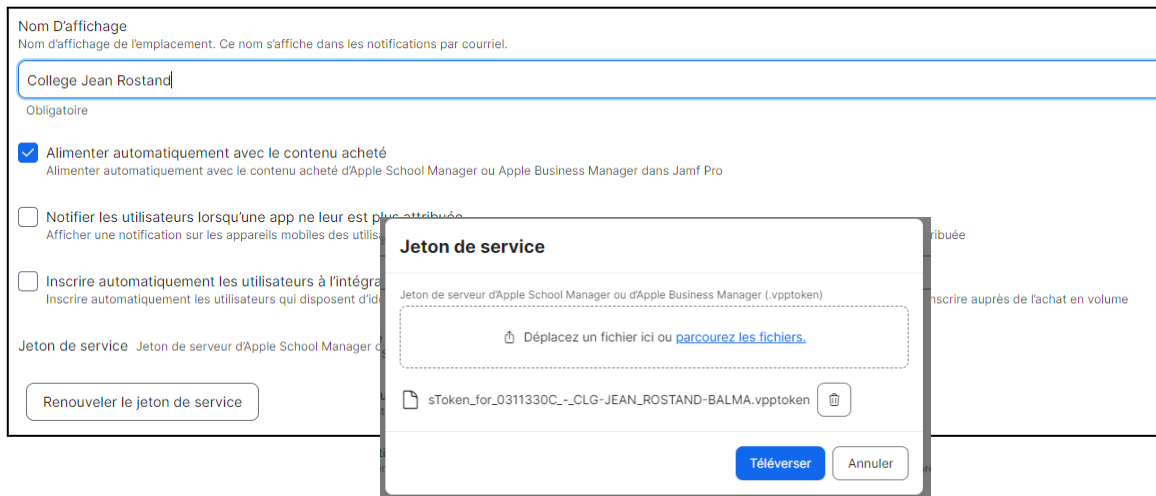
Nom D'affichage
Nom d'affichage de l'emplacement. Ce nom s'affiche dans les notifications par courriel.

College Jean Rostand

Obligatoire

Alimenter automatiquement avec le contenu acheté
Alimenter automatiquement avec le contenu acheté d'Apple School Manager ou Apple Business Manager dans Jamf Pro

Notifier les utilisateurs lorsqu'une app ne leur est plus attribuée
Afficher une notification sur les appareils mobiles des utilis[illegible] ribuée

Inscrire automatiquement les utilisateurs à l'intégra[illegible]
Inscrire automatiquement les utilisateurs qui disposent d'id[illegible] nscrire auprès de l'achat en volume

Jeton de service Jeton de serveur d'Apple School Manager o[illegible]

Renouveler le jeton de service

Jeton de service

Jeton de serveur d'Apple School Manager ou d'Apple Business Manager (.vpptoken)

Déplacez un fichier ici ou parcourez les fichiers.

sToken_for_0311330C_-_CLG-JEAN_ROSTAND-BALMA.vpptoken

Téléverser Annuler